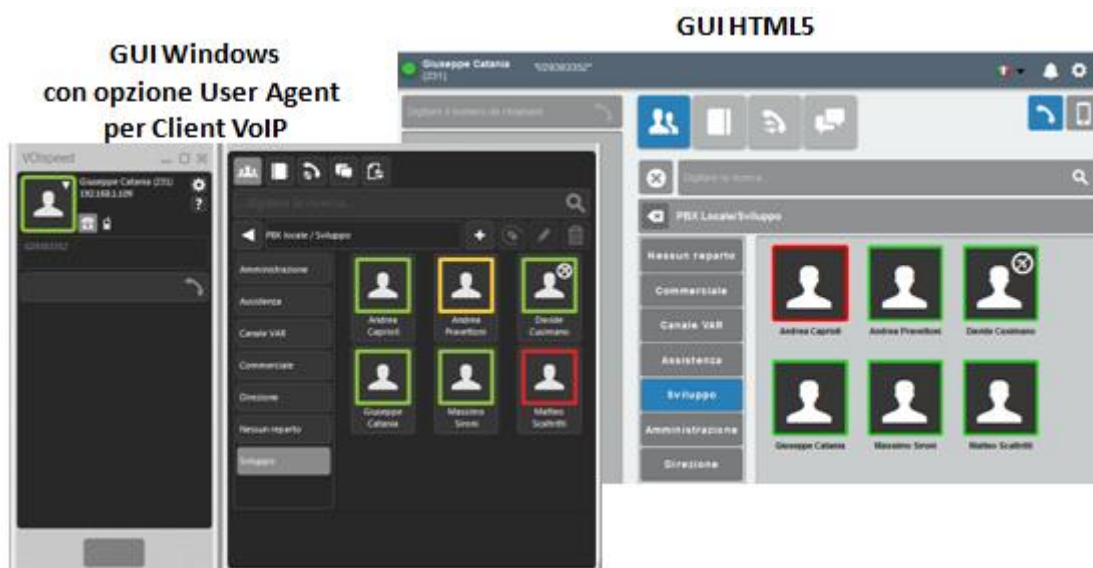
GUI HTML5

GUI Windows
con opzione User Agent
per Client VoIP

VOIspeed

Giuseppe Catania (231)
192.168.1.109

?

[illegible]

Digitare la ricerca...

PBX locale / Sviluppo

Amministrazione

Assistenza

Canale VAR

Commerciale

Direzione

Nessun reparto

Sviluppo

Andrea Caprioli

Andrea Pravettoni

Davide Cusimano

Giuseppe Catania

Massimo Sironi

Matteo Scalfritti

Giuseppe Catania (231)

"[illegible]"

Digitare il numero da chiamare

Digitare la ricerca

PBX Locale/Sviluppo

Nessun reparto

Commerciale

Canale VAR

Assistenza

Sviluppo

Amministrazione

Direzione

Andrea Caprioli

Andrea Pravettoni

Davide Cusimano

Giuseppe Catania

Massimo Sironi

Matteo Scalfritti